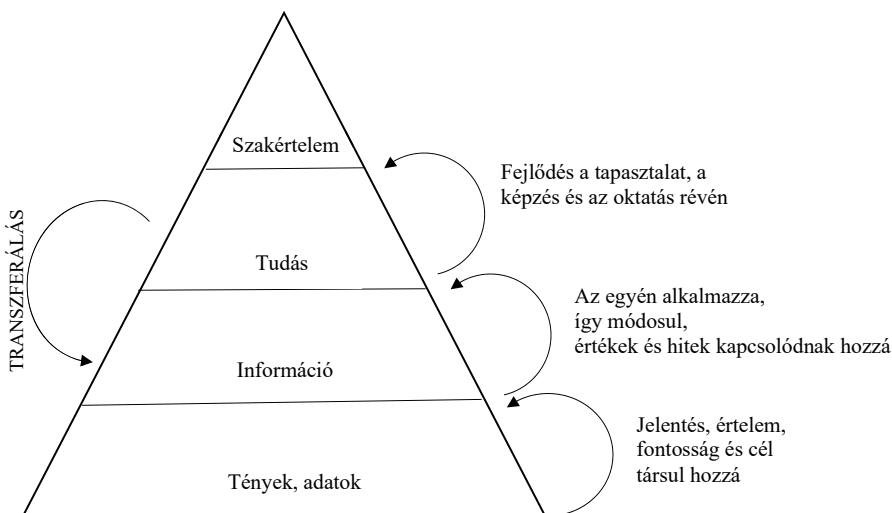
Szakértelem

Tudás

Információ

Tények, adatok

TRANSZFERÁLÁS

Fejlődés a tapasztalat, a képzés és az oktatás révén

Az egyén alkalmazza, így módosul, értékek és hitek kapcsolódnak hozzá

Jelentés, értelem, fontosság és cél társul hozzá